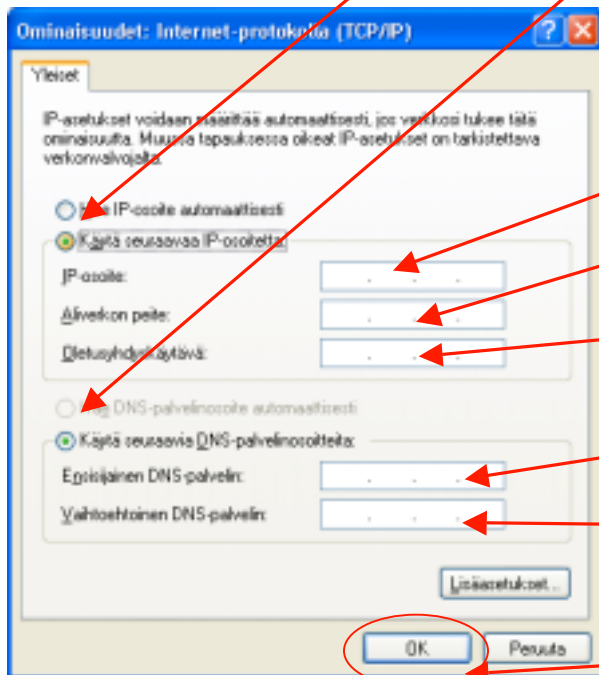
Ominaisuudet: Internet-protokolla (TCP/IP)

Yleiset

IP-asetukset voidaan määrittää automaattisesti, jos verkkosi tukee tätä ominaisuutta. Muussa tapauksessa oikeat IP-asetukset on tarkistettava verkonvalvojalta.

Hae IP-osoite automaattisesti

Käytä seuraavaa IP-osoitetta:

IP-osoite:

Aliverkon peite:

Oletusyhdyskäytävä:

Hae DNS-palvelinosoite automaattisesti

Käytä seuraavia DNS-palvelinosoitteita:

Ensisijainen DNS-palvelin:

Vaihtoehtoinen DNS-palvelin:

Lisäasetukset...

OK

Peruuta